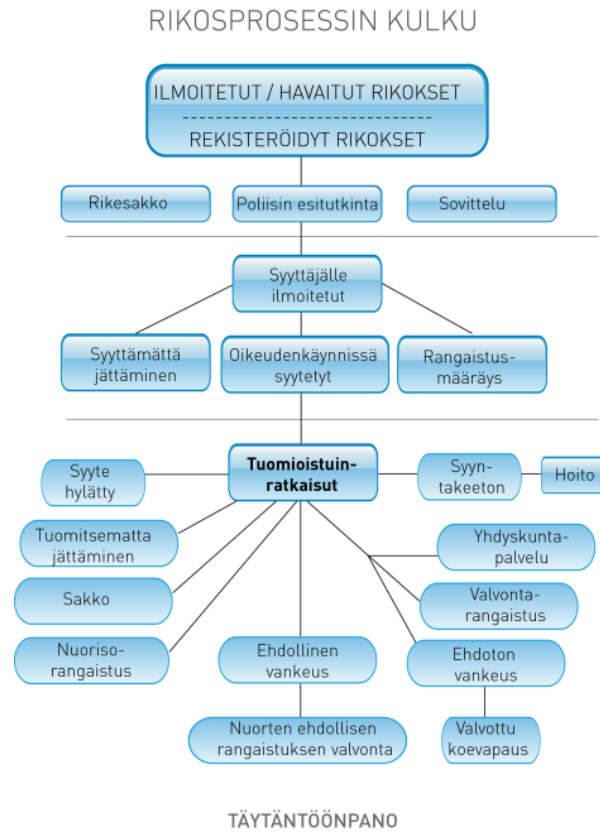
RIKOSPROSESSIN KULKU

ILMOITETUT / HAVAITUT RIKOKSET
------------------------------
REKISTERÖIDYT RIKOKSET

Rikesakko

Poliisin esitutkinta

Sovittelu

Syyttäjälle ilmoitetut

Syyttämättä jättäminen

Oikeudenkäynnissä syytetyt

Rangaistusmääräys

Syyte hylätty

Tuomioistuinratkaisut

Syyntakeeton

Hoito

Tuomitsematta jättäminen

Yhdyskuntapalvelu

Sakko

Valvontarangaistus

Nuorisorangaistus

Ehdollinen vankeus

Ehdoton vankeus

Nuorten ehdollisen rangaistuksen valvonta

Valvottu koevapaus

TÄYTÄNTÖÖNPANO